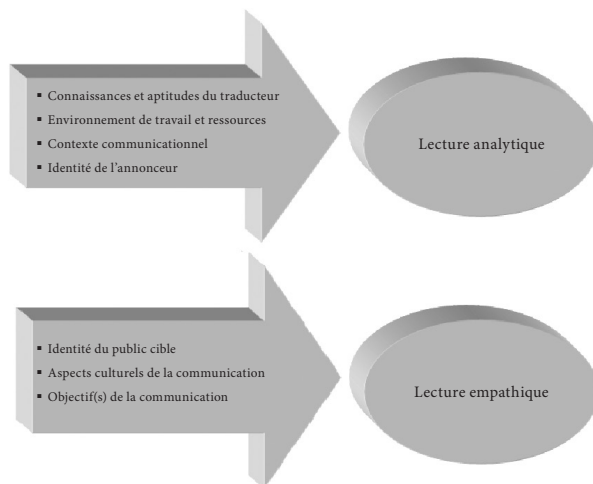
▪ Connaissances et aptitudes du traducteur
▪ Environnement de travail et ressources
▪ Contexte communicationnel
▪ Identité de l'annonceur

Lecture analytique

▪ Identité du public cible
▪ Aspects culturels de la communication
▪ Objectif(s) de la communication

Lecture empathique